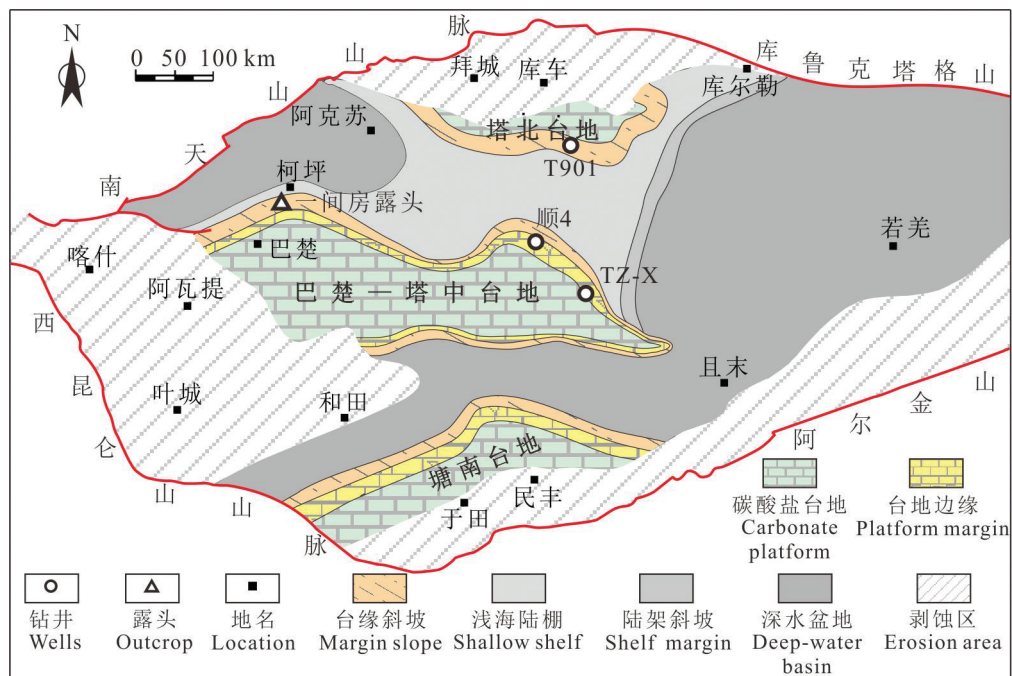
N

0 50 100 km

脉

山

拜城

库车

库

鲁

克

塔

格

山

山

阿克苏

库尔勒

塔北台地

T901

天

柯坪

南

一间房露头

顺4

若羌

喀什

巴楚

阿瓦提

TZ-X

巴 楚 — 塔 中 台 地

西

昆

且末

山

叶城

和田

金

阿

尔

仑

塘南台地

山

山

民丰

于田

碳酸盐台地
Carbonate platform

台地边缘
Platform margin

脉

钻井
Wells

露头
Outcrop

地名
Location

台缘斜坡
Margin slope

浅海陆棚
Shallow shelf

陆架斜坡
Shelf margin

深水盆地
Deep-water basin

剥蚀区
Erosion area